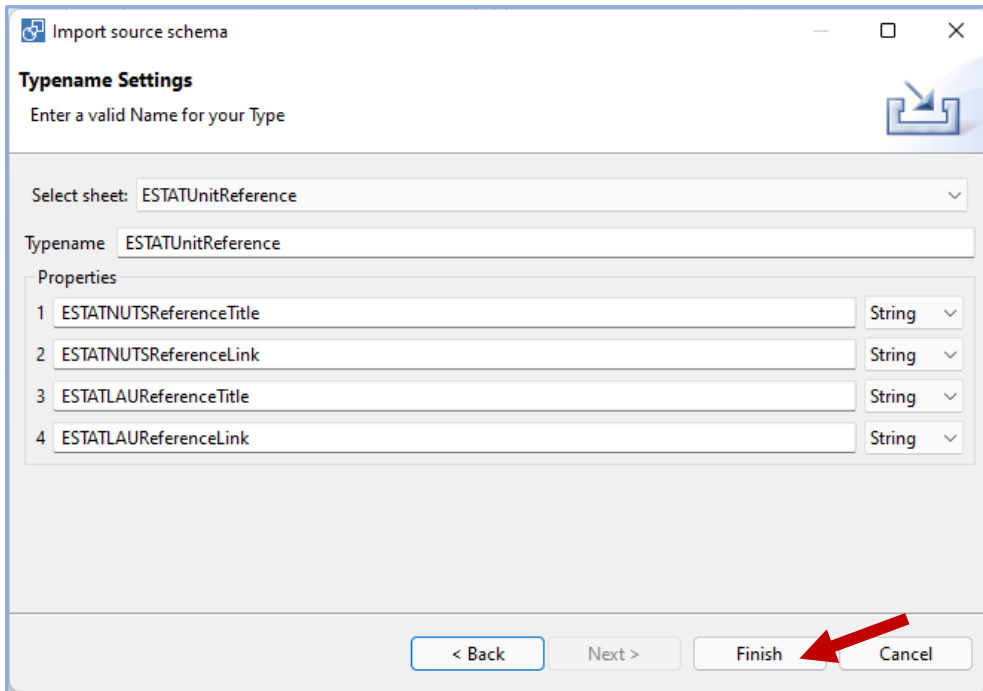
Import source schema

Typename Settings

Enter a valid Name for your Type

Select sheet: ESTATUnitReference

Typename ESTATUnitReference

Properties

1 ESTATNUTSReferenceTitle String

2 ESTATNUTSReferenceLink String

3 ESTATLAUReferenceTitle String

4 ESTATLAUReferenceLink String

< Back Next > Finish Cancel